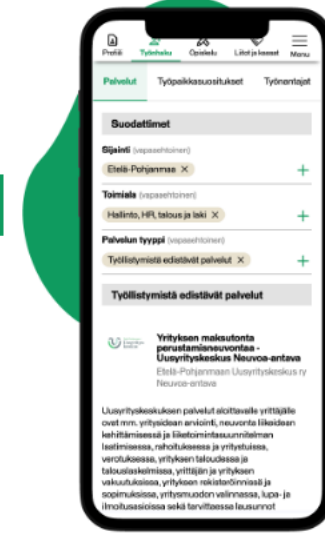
Profiili Työnhaku Opiskelu Liitot ja kassat Menu

Palvelut Työpaikkasuositukset Työnantajat

Suodattimet

Sijainti (vapaaehtoinen)

Etelä-Pohjanmaa ×

Toimiala (vapaaehtoinen)

Hallinto, HR, talous ja laki ×

Palvelun tyyppi (vapaaehtoinen)

Työllistymistä edistävät palvelut ×

Työllistymistä edistävät palvelut

Yrityksen maksutonta perustamisneuvontaa - Uusyrityskeskus Neuvoa-antava

Etelä-Pohjanmaan Uusyrityskeskus ry Neuvoa-antava

Uusyrityskeskuksen palvelut aloittavalle yrittäjälle ovat mm. yritysidean arviointi, neuvonta liikeidean kehittämisessä ja liiketoimintasuunnitelman laatimisessa, rahoituksessa ja yritystuissa, verotuksessa, yrityksen taloudessa ja talouslaskelmissa, yrittäjän ja yrityksen vakuutuksissa, yrityksen rekisteröinnissä ja sopimuksissa, yritysmuodon valinnassa, lupa- ja ilmoitusasioissa sekä tarvittaessa lausunnot